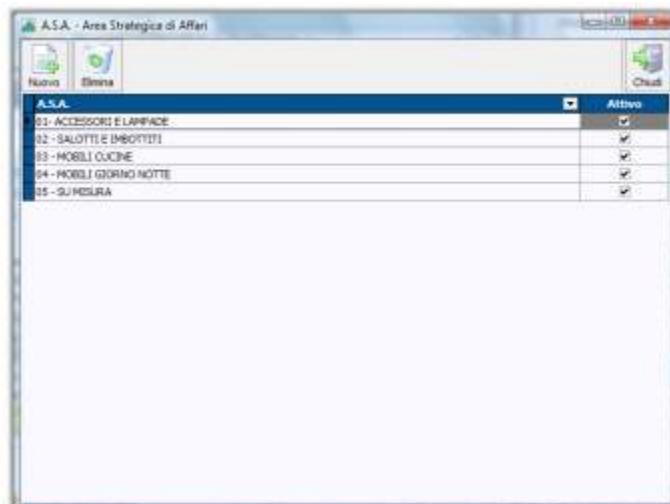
A.S.A. - Area Strategica di Affari

Nuovo
Elimina
Chiudi

| A.S.A. | Attivo |
|---|---|
| 01- ACCESSORI E LAMPADE | ✔ |
| 02 - SALOTTI E IMBOTTITI | ✔ |
| 03 - MOBILI CUCINE | ✔ |
| 04 - MOBILI GIORNO NOTTE | ✔ |
| 05 - SU MISURA | ✔ |